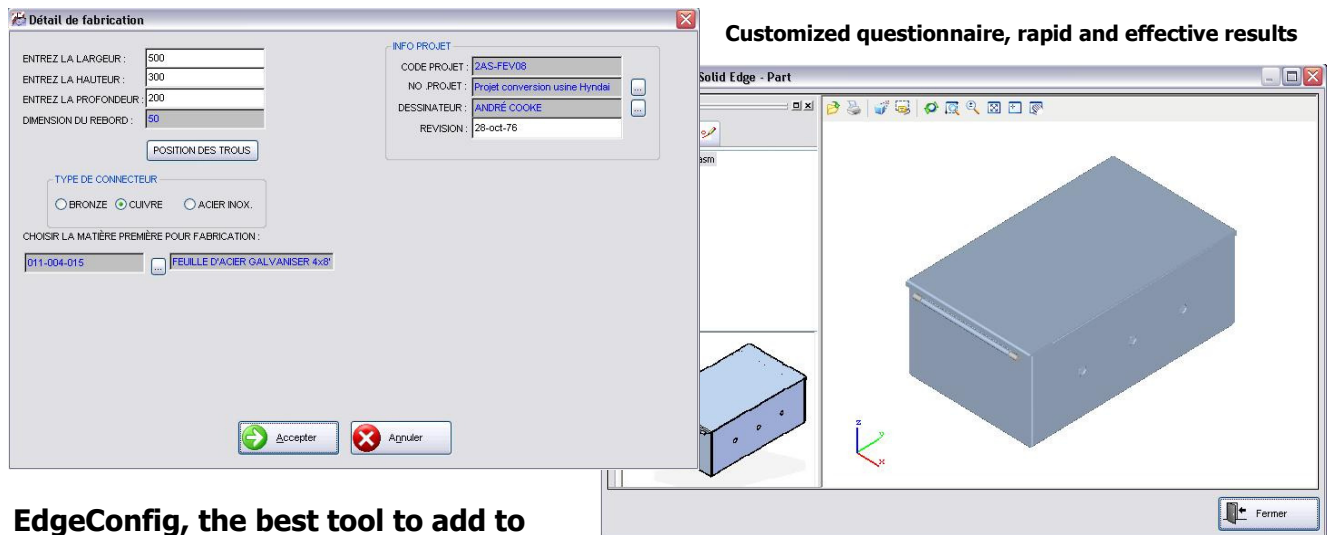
Détail de fabrication

ENTREZ LA LARGEUR : 500
ENTREZ LA HAUTEUR : 300
ENTREZ LA PROFONDEUR : 200
DIMENSION DU REBORD : 50

POSITION DES TROUS

INFO PROJET
CODE PROJET : 2AS-FEV08
NO .PROJET : Projet conversion usine Hyndai
DESSINATEUR : ANDRÉ COOKE
REVISION : 28-oct-76

TYPE DE CONNECTEUR
BRONZE CUIVRE ACIER INOX.

CHOISIR LA MATIÈRE PREMIÈRE POUR FABRICATION :
011-004-015 ... FEUILLE D'ACIER GALVANISER 4x8'

Accepter Annuler

Customized questionnaire, rapid and effective results

Solid Edge - Part

asm

Fermer

EdgeConfig, the best tool to add to